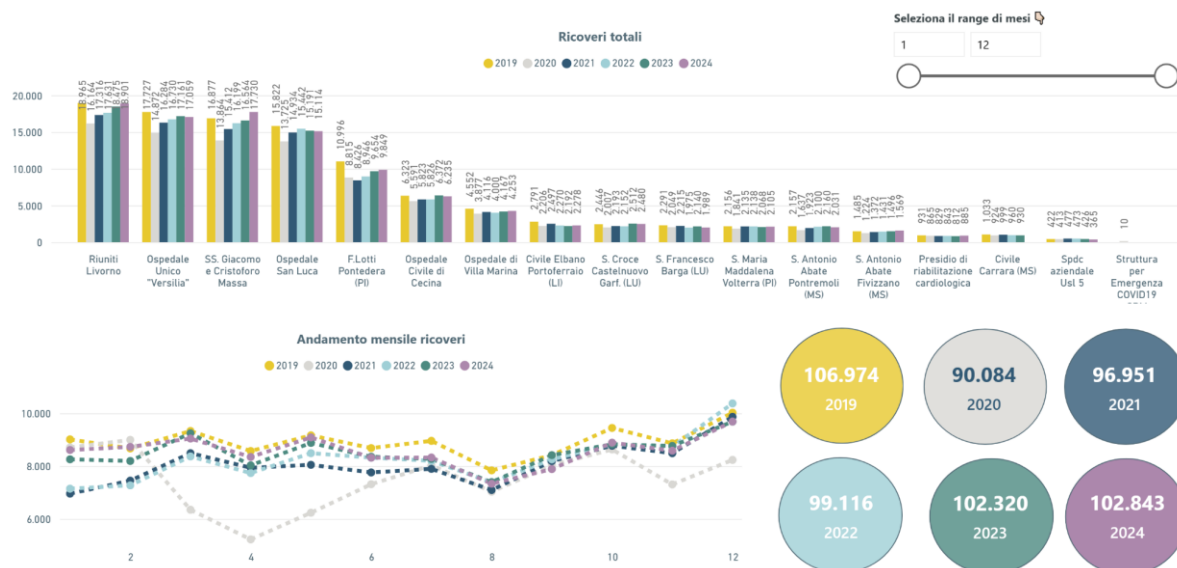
Ricoveri totali

2019 2020 2021 2022 2023 2024

Seleziona il range di mesi

1 12

20.000
15.000
10.000
5.000
0

18.965 16.164 17.316 17.631 18.475 18.901
17.727 14.872 16.284 16.730 17.171 17.059
16.877 13.864 15.412 16.199 16.564 17.730
15.822 13.725 14.934 15.442 15.191 15.114
10.996 8.815 8.426 8.946 9.654 9.849
6.323 5.591 5.820 5.836 6.372 6.235
4.552 3.877 3.971 4.000 4.167 4.253
2.791 2.206 2.497 2.270 2.192 2.278
2.446 2.007 2.253 2.152 2.512 2.480
2.291 2.049 2.215 1.975 2.140 1.989
2.156 1.841 2.135 2.138 2.068 2.105
2.157 1.637 1.807 2.100 2.133 2.031
1.485 1.264 1.372 1.427 1.496 1.569
931 865 862 823 812 885
1.033 794 964 960 930
422 413 477 473 426 365
10

Riuniti Livorno
Ospedale Unico "Versilia"
SS. Giacomo e Cristoforo Massa
Ospedale San Luca
F.Lotti Pontedera (PI)
Ospedale Civile di Cecina
Ospedale di Villa Marina
Civile Elbano Portoferraio (LI)
S. Croce Castelnuovo Garf. (LU)
S. Francesco Barga (LU)
S. Maria Maddalena Volterra (PI)
S. Antonio Abate Pontremoli (MS)
S. Antonio Abate Fivizzano (MS)
Presidio di riabilitazione cardiologica
Civile Carrara (MS)
Spdc aziendale Usl 5
Struttura per Emergenza COVID19

Andamento mensile ricoveri

2019 2020 2021 2022 2023 2024

10.000
8.000
6.000

2 4 6 8 10 12

106.974
2019

90.084
2020

96.951
2021

99.116
2022

102.320
2023

102.843
2024